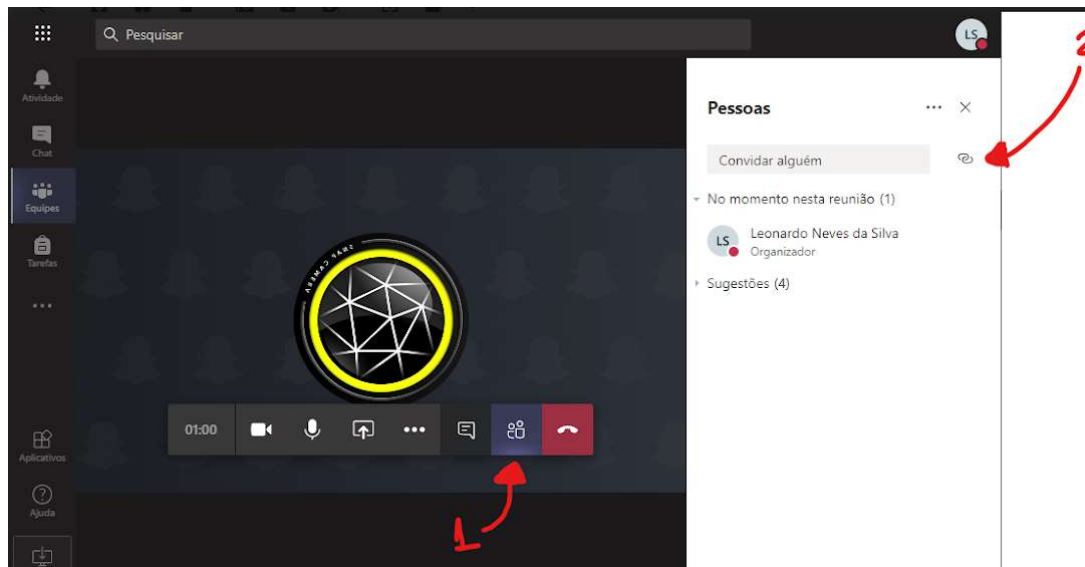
Pesquisar

LS

Atividade

Chat

Equipes

Tarefas

...

Aplicativos

Ajuda

SNAP CAMERA

01:00

Pessoas

Convidar alguém

No momento nesta reunião (1)

LS Leonardo Neves da Silva
Organizador

Sugestões (4)

1

2